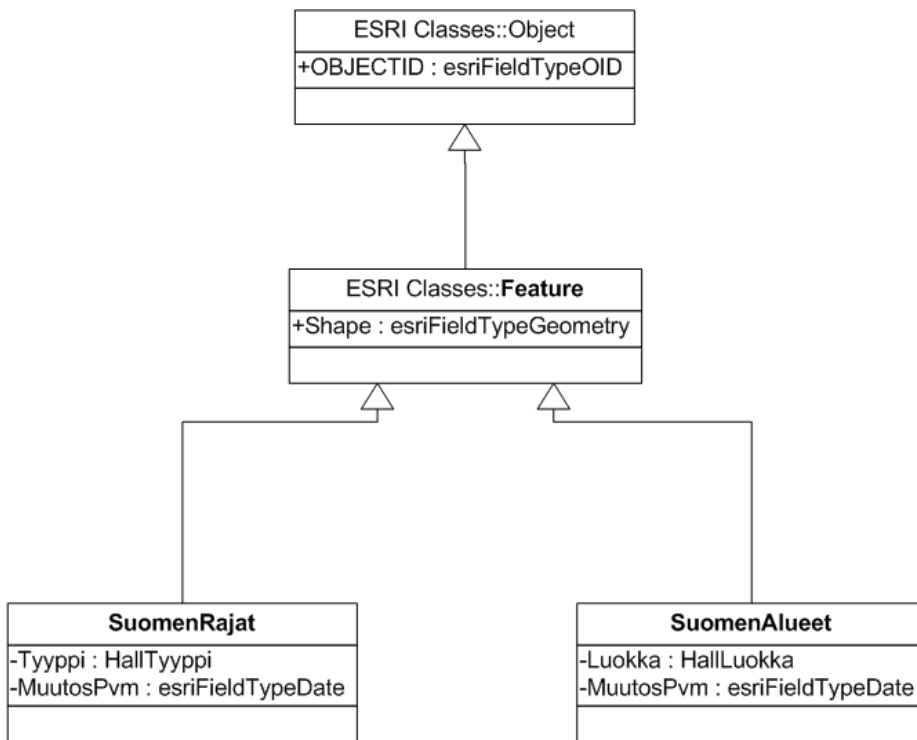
ESRI Classes::Object

+OBJECTID : esriFieldTypeOID

ESRI Classes::**Feature**

+Shape : esriFieldTypeGeometry

**SuomenRajat**

-Tyyppi : HallTyyppi
-MuutosPvm : esriFieldTypeDate

**SuomenAlueet**

-Luokka : HallLuokka
-MuutosPvm : esriFieldTypeDate